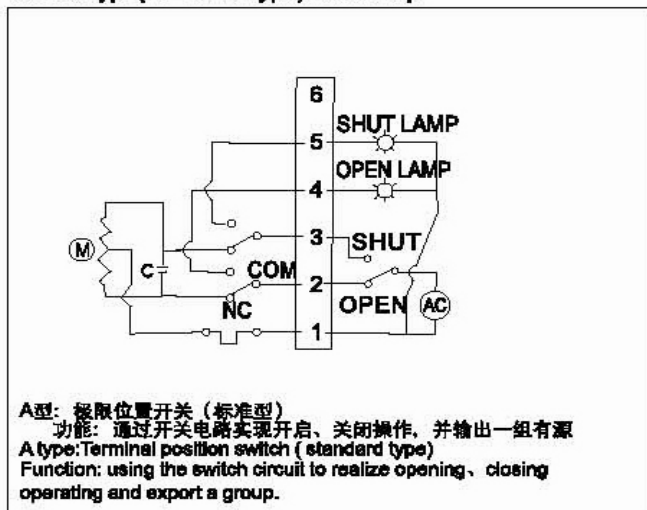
6
5
4
3
2
1
SHUT LAMP
OPEN LAMP
SHUT
OPEN
AC
M
C
COM
NC

A型：极限位置开关（标准型）
功能：通过开关电路实现开启、关闭操作，并输出一组有源
A type:Terminal position switch ( standard type)
Function: using the switch circuit to realize opening、closing operating and export a group.